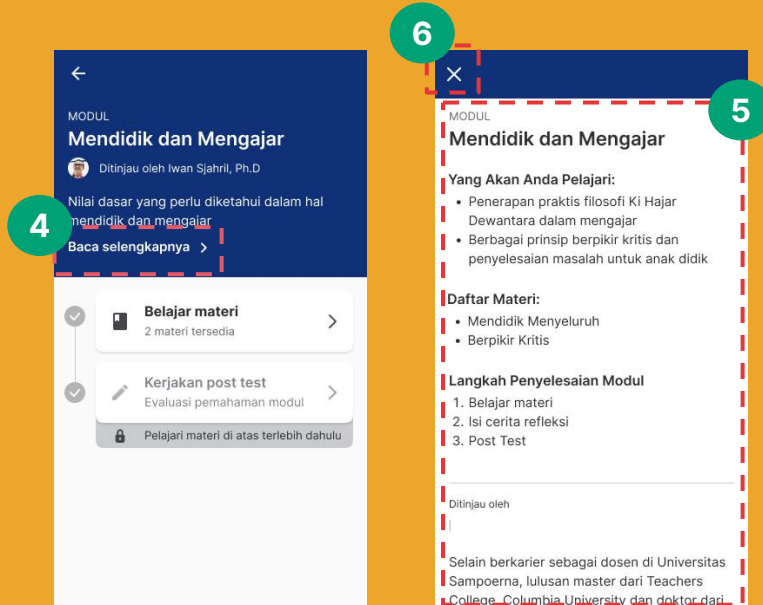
MODUL
Mendidik dan Mengajar

Ditinjau oleh Iwan Sjahril, Ph.D

Nilai dasar yang perlu diketahui dalam hal mendidik dan mengajar

4

Baca selengkapnya >

Belajar materi
2 materi tersedia

Kerjakan post test
Evaluasi pemahaman modul

Pelajari materi di atas terlebih dahulu

6

5

MODUL
Mendidik dan Mengajar

Yang Akan Anda Pelajari:
• Penerapan praktis filosofi Ki Hajar Dewantara dalam mengajar
• Berbagai prinsip berpikir kritis dan penyelesaian masalah untuk anak didik

Daftar Materi:
• Mendidik Menyeluruh
• Berpikir Kritis

Langkah Penyelesaian Modul
1. Belajar materi
2. Isi cerita refleksi
3. Post Test

Ditinjau oleh

Selain berkarier sebagai dosen di Universitas Sampoerna, lulusan master dari Teachers College, Columbia University dan doktor dari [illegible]